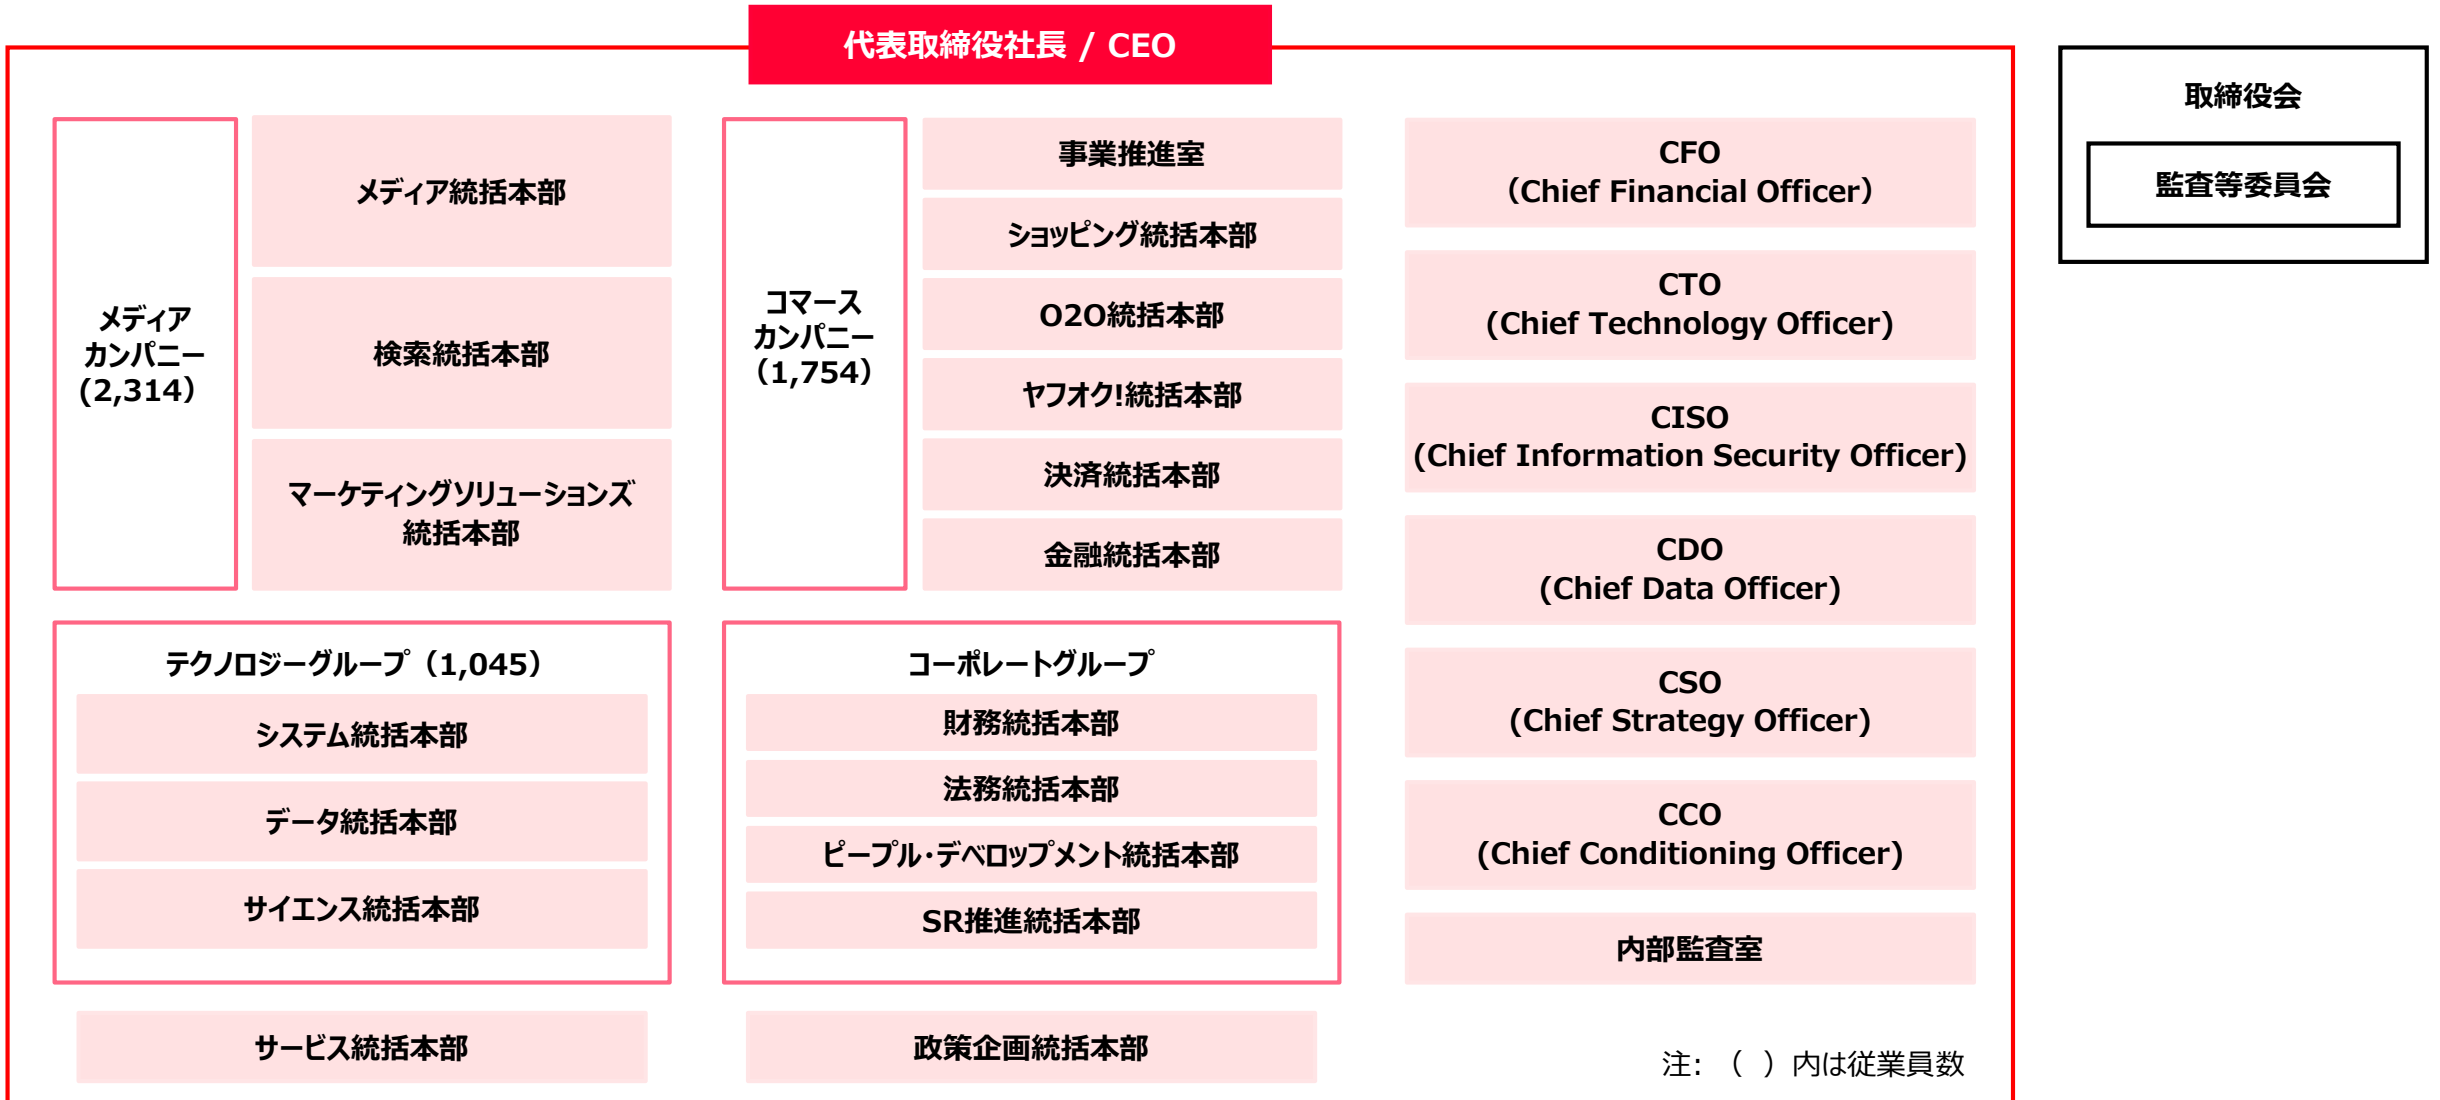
代表取締役社長 / CEO

メディアカンパニー（2,314）

メディア統括本部

検索統括本部

マーケティングソリューションズ統括本部

コマースカンパニー（1,754）

事業推進室

ショッピング統括本部

O2O統括本部

ヤフオク!統括本部

決済統括本部

金融統括本部

CFO (Chief Financial Officer)

CTO (Chief Technology Officer)

CISO (Chief Information Security Officer)

CDO (Chief Data Officer)

CSO (Chief Strategy Officer)

CCO (Chief Conditioning Officer)

内部監査室

取締役会

監査等委員会

テクノロジーグループ（1,045）

システム統括本部

データ統括本部

サイエンス統括本部

コーポレートグループ

財務統括本部

法務統括本部

ピープル・デベロップメント統括本部

SR推進統括本部

サービス統括本部

政策企画統括本部

注：（　）内は従業員数